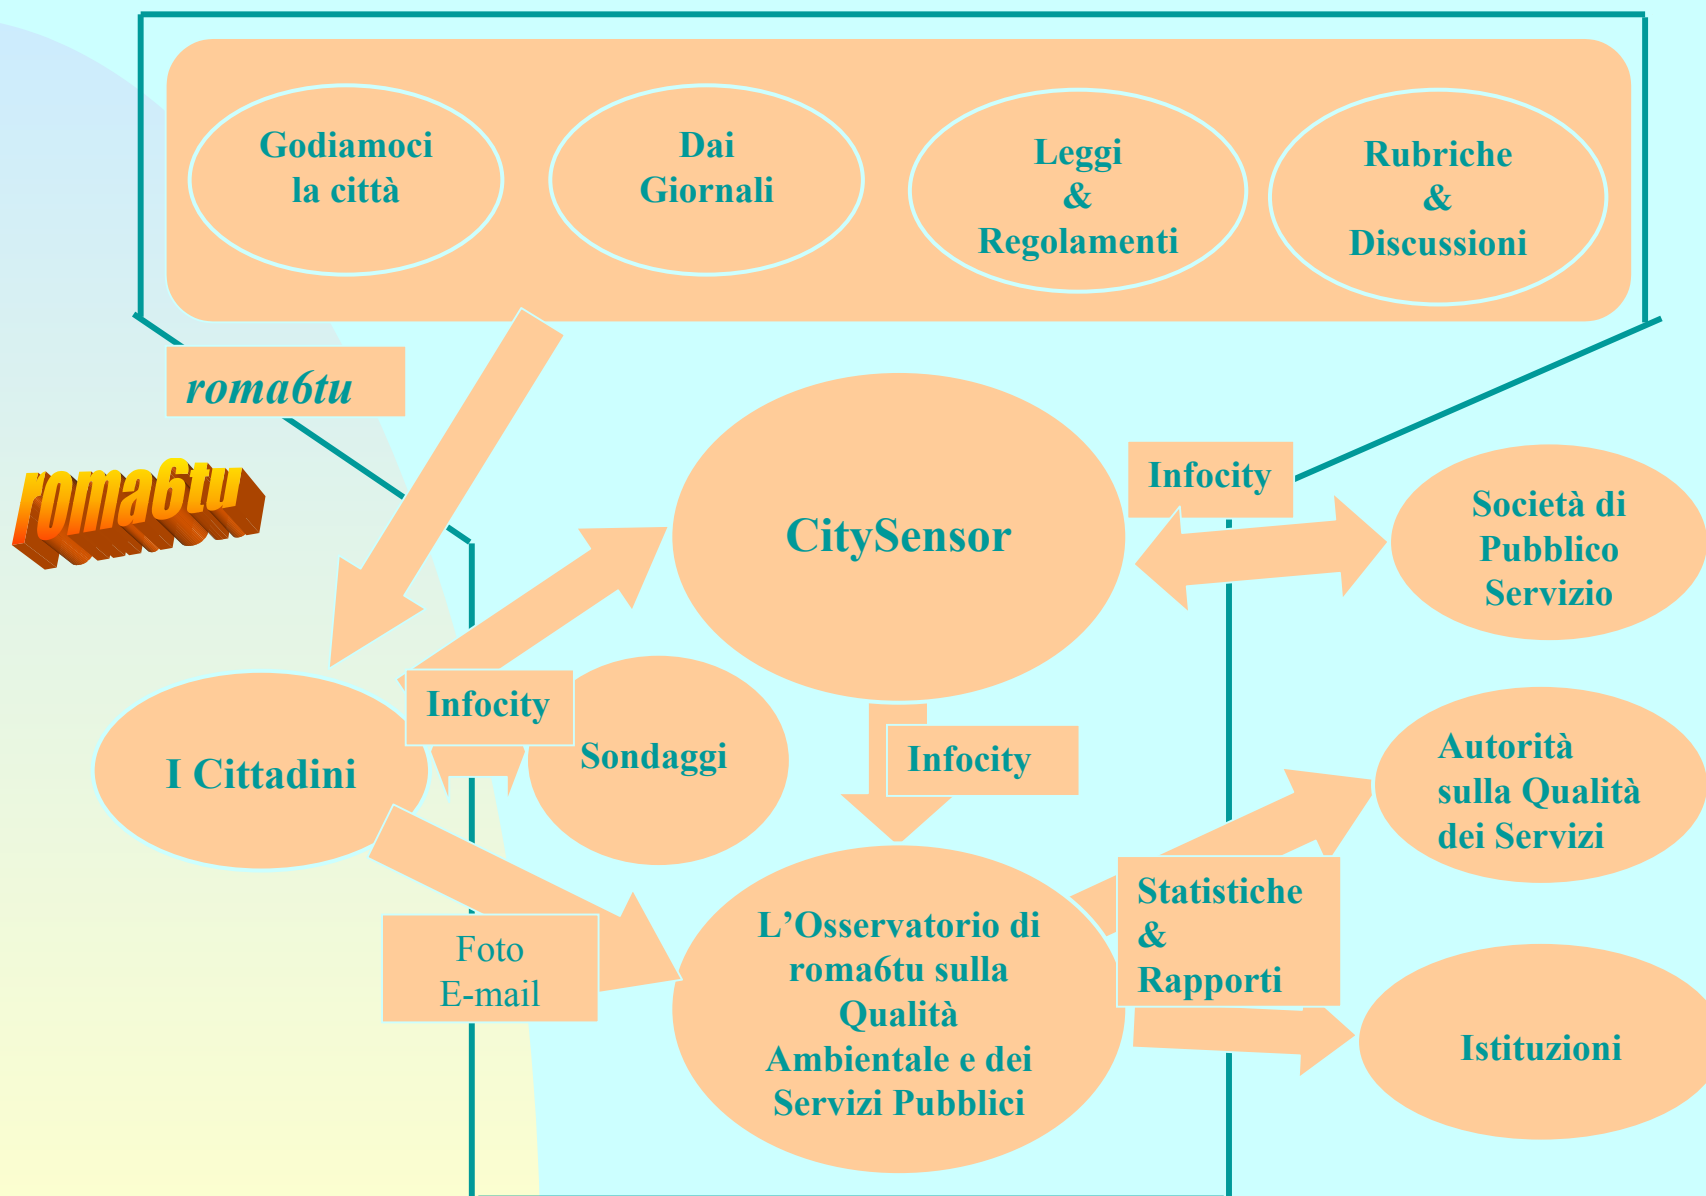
Godiamoci la città

Dai Giornali

Leggi & Regolamenti

Rubriche & Discussioni

roma6tu

roma6tu

CitySensor

Infocity

Società di Pubblico Servizio

Infocity

I Cittadini

Sondaggi

Infocity

Autorità sulla Qualità dei Servizi

Statistiche & Rapporti

Foto E-mail

L'Osservatorio di roma6tu sulla Qualità Ambientale e dei Servizi Pubblici

Istituzioni